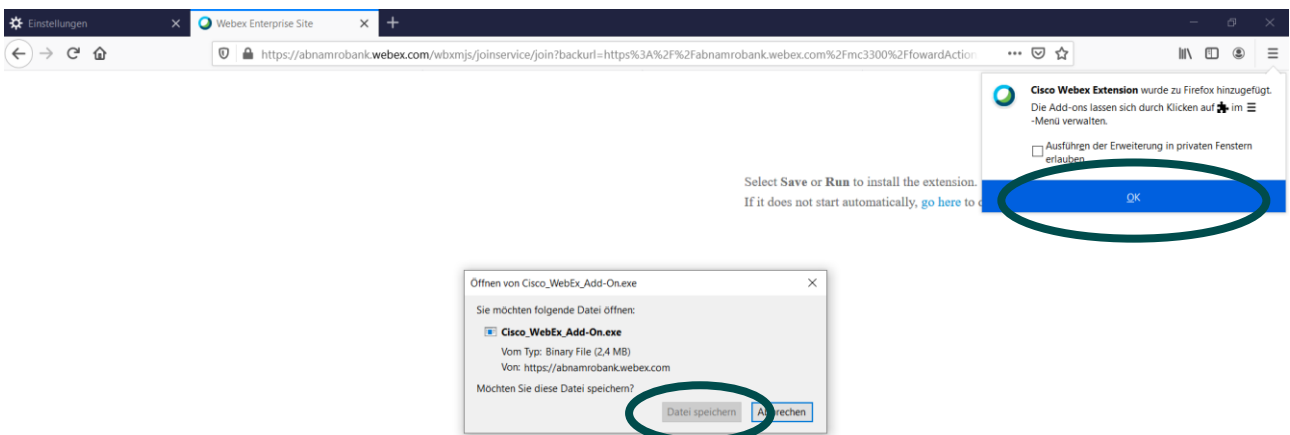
Einstellungen ×
Webex Enterprise Site ×
+

https://abnamrobank.webex.com/wbxmjs/joinservice/join?backurl=https%3A%2F%2Fabnamrobank.webex.com%2Fmc3300%2FfowardAction

Cisco Webex Extension wurde zu Firefox hinzugefügt.
Die Add-ons lassen sich durch Klicken auf im ☰ -Menü verwalten.

Ausführen der Erweiterung in privaten Fenstern erlauben

OK

Select **Save** or **Run** to install the extension.
If it does not start automatically, go here to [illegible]

Öffnen von Cisco_WebEx_Add-On.exe ×

Sie möchten folgende Datei öffnen:

Cisco_WebEx_Add-On.exe

Vom Typ: Binary File (2,4 MB)
Von: https://abnamrobank.webex.com

Möchten Sie diese Datei speichern?

Datei speichern
A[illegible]rechen